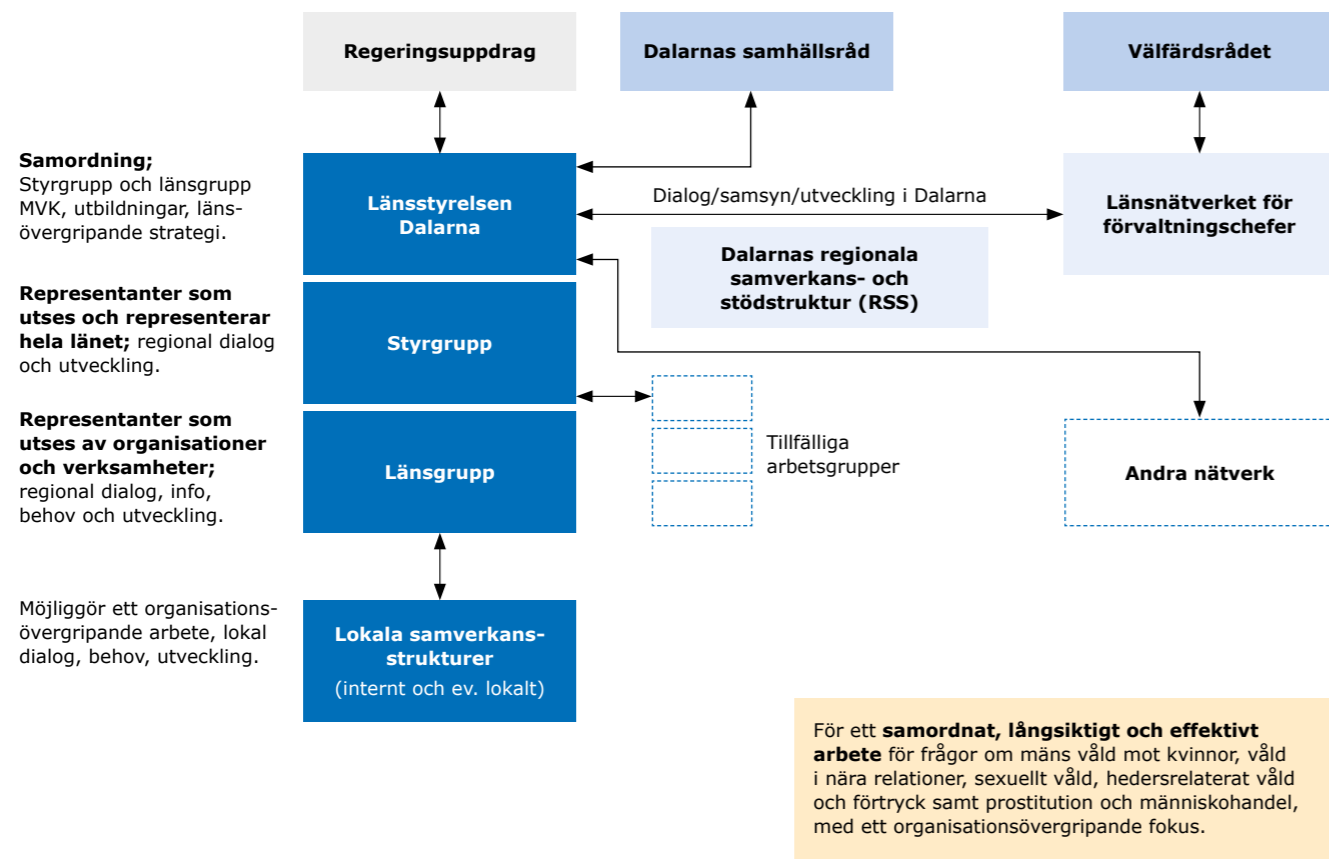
Regeringsuppdrag

Dalarnas samhällsråd

Välfärdsrådet

Samordning; Styrgrupp och länsgrupp MVK, utbildningar, länsövergripande strategi.

Länsstyrelsen Dalarna

Dialog/samsyn/utveckling i Dalarna

Länsnätverket för förvaltningschefer

Dalarnas regionala samverkans- och stödstruktur (RSS)

Representanter som utses och representerar hela länet; regional dialog och utveckling.

Styrgrupp

Representanter som utses av organisationer och verksamheter; regional dialog, info, behov och utveckling.

Länsgrupp

Tillfälliga arbetsgrupper

Andra nätverk

Möjliggör ett organisationsövergripande arbete, lokal dialog, behov, utveckling.

Lokala samverkansstrukturer (internt och ev. lokalt)

För ett samordnat, långsiktigt och effektivt arbete för frågor om mäns våld mot kvinnor, våld i nära relationer, sexuellt våld, hedersrelaterat våld och förtryck samt prostitution och människohandel, med ett organisationsövergripande fokus.